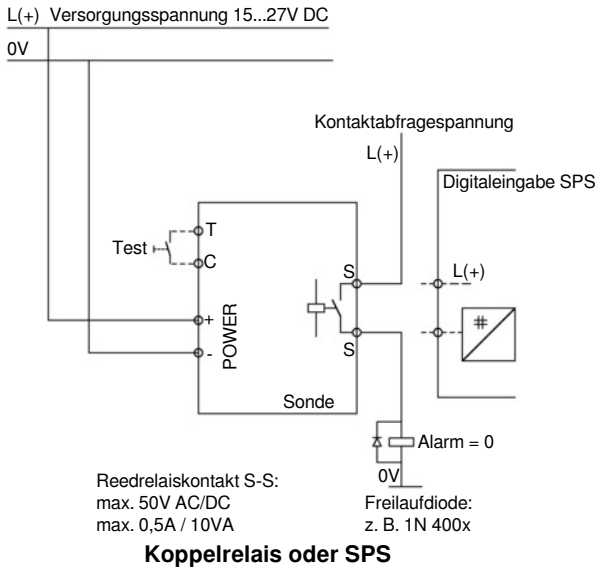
L(+) Versorgungsspannung 15...27V DC

0V

Kontaktabfragespannung

L(+)

Digitaleingabe SPS

T

Test

C

S

L(+)

+

POWER

-

S

Sonde

Alarm = 0

0V

Reedrelaiskontakt S-S:
max. 50V AC/DC
max. 0,5A / 10VA

Freilaufdiode:
z. B. 1N 400x

**Koppelrelais oder SPS**